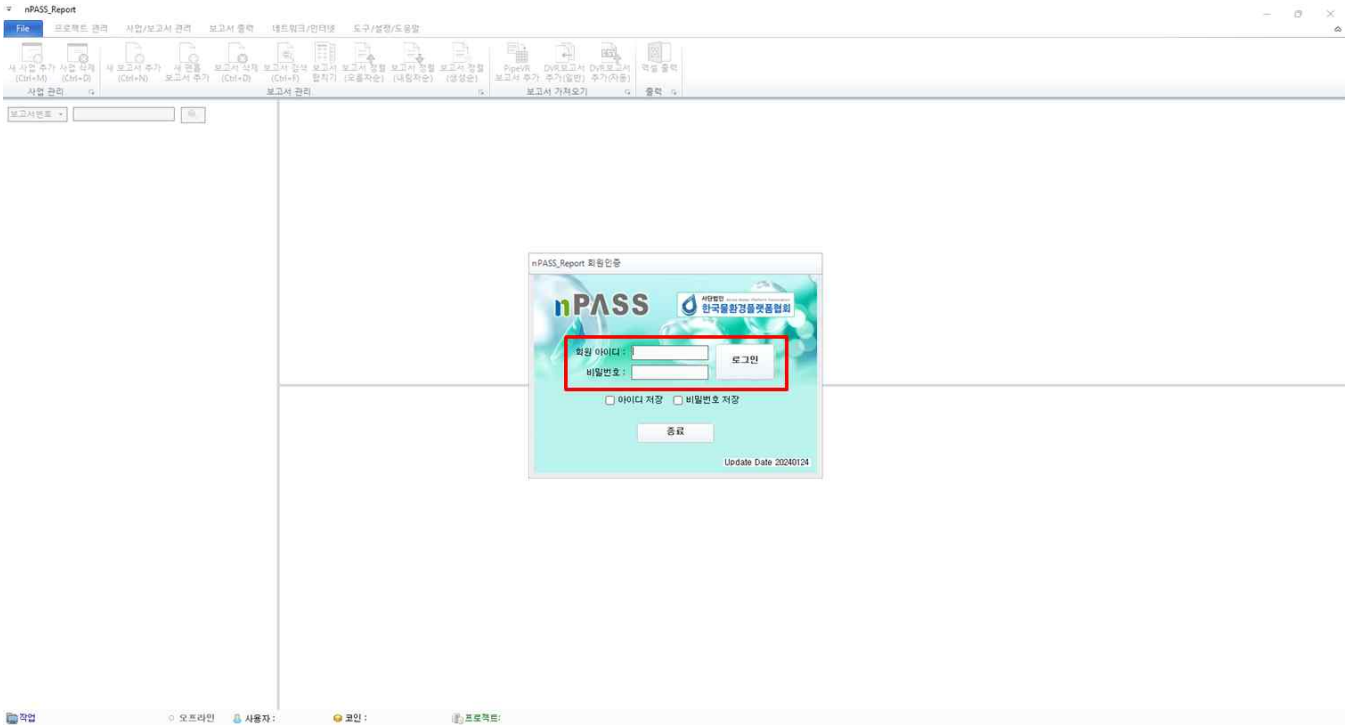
nPASS_Report

File 프로젝트 관리 사업/보고서 관리 보고서 출력 네트워크/인터넷 도구/설정/도움말

새 사업 추가 (Ctrl+M) 사업 삭제 (Ctrl+D) 사업 관리

새 보고서 추가 (Ctrl+N) 새 템플 보고서 추가 보고서 삭제 (Ctrl+D) 보고서 검색 (Ctrl+F) 보고서 합치기 보고서 정렬 (오름차순) 보고서 정렬 (내림차순) 보고서 정렬 (생성순) 보고서 관리

PipeVR 보고서 추가 DVR보고서 추가(일반) DVR보고서 추가(자동) 보고서 가져오기

엑셀 출력 출력

보고서번호

nPASS_Report 회원인증

nPASS

사단법인 한국물환경플랫폼협회

회원 아이디 :
비밀번호 :
로그인

아이디 저장 비밀번호 저장

종료

Update Date 20240124

작업 오프라인 사용자 : 코인 : 프로젝트: